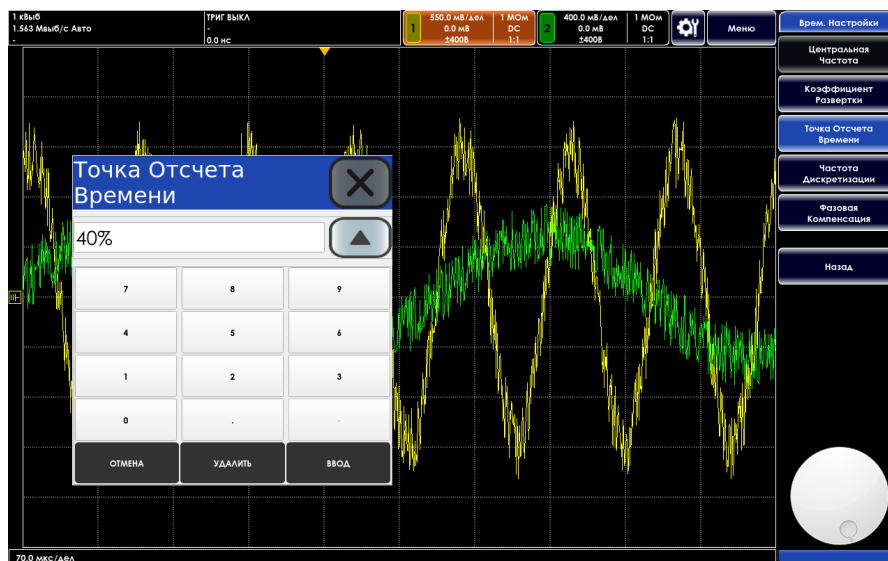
1 кВыб
1.563 Мвыб/с Авто
-

ТРИГ ВЫКЛ
-
0.0 нс

1
550.0 мВ/дел
0.0 мВ
±400В

1 МОм
DC
1:1

2
400.0 мВ/дел
0.0 мВ
±400В

1 МОм
DC
1:1

Меню

Врем. Настройки

Центральная Частота

Коэффициент Развертки

Точка Отсчета Времени

Частота Дискретизации

Фазовая Компенсация

Назад

Точка Отсчета Времени

40%

| 7 | 8 | 9 |
|---|---|---|
| 4 | 5 | 6 |
| 1 | 2 | 3 |
| 0 | . | - |
| ОТМЕНА | УДАЛИТЬ | ВВОД |

70.0 мкс/дел